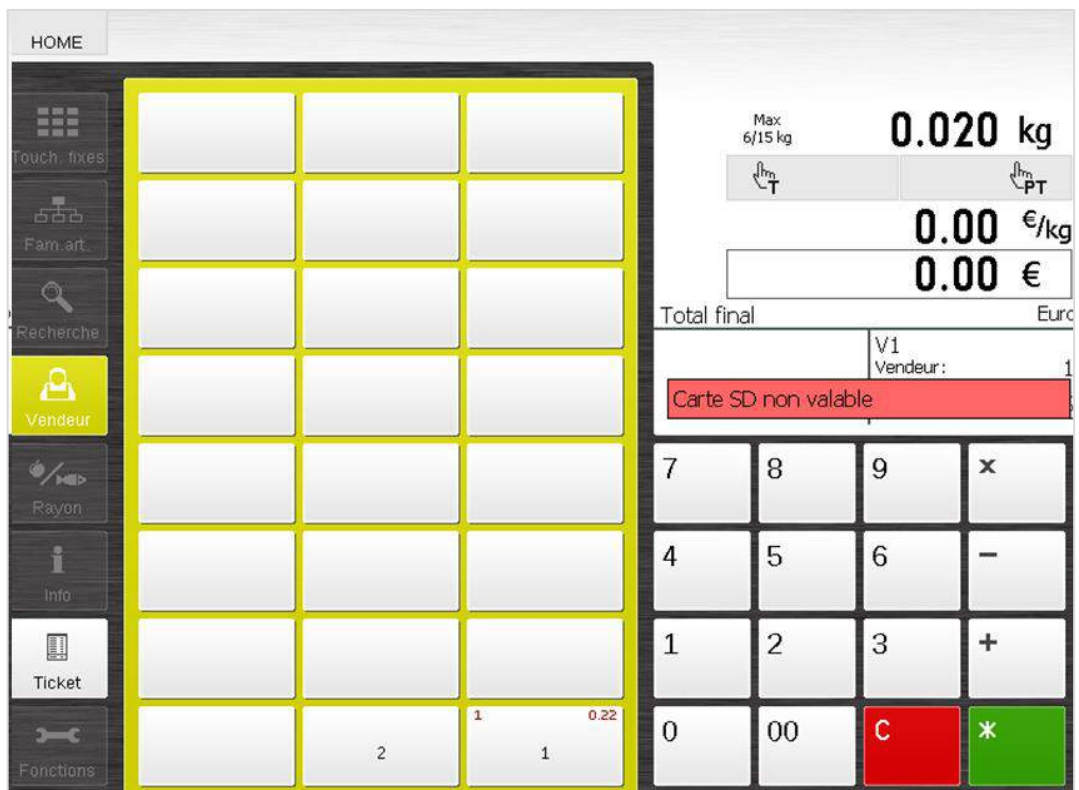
HOME

Touch. fixes
Fam.art.
Recherche
Vendeur
Rayon
Info
Ticket
Fonctions

2
1 0.22
1

Max 6/15 kg
0.020 kg
T
PT
0.00 €/kg
0.00 €
Total final
Euro
V1
Vendeur:
1
Carte SD non valable

7 8 9 ×
4 5 6 −
1 2 3 +
0 00 C *